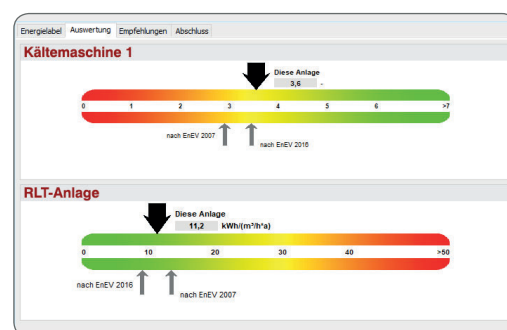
Energielabel | Auswertung | Empfehlungen | Abschluss

Kältemaschine 1

Diese Anlage
3,6 -

0 1 2 3 4 5 6 >7

nach EnEV 2007
nach EnEV 2016

RLT-Anlage

Diese Anlage
11,2 kWh/(m³/h*a)

0 10 20 30 40 >50

nach EnEV 2016
nach EnEV 2007